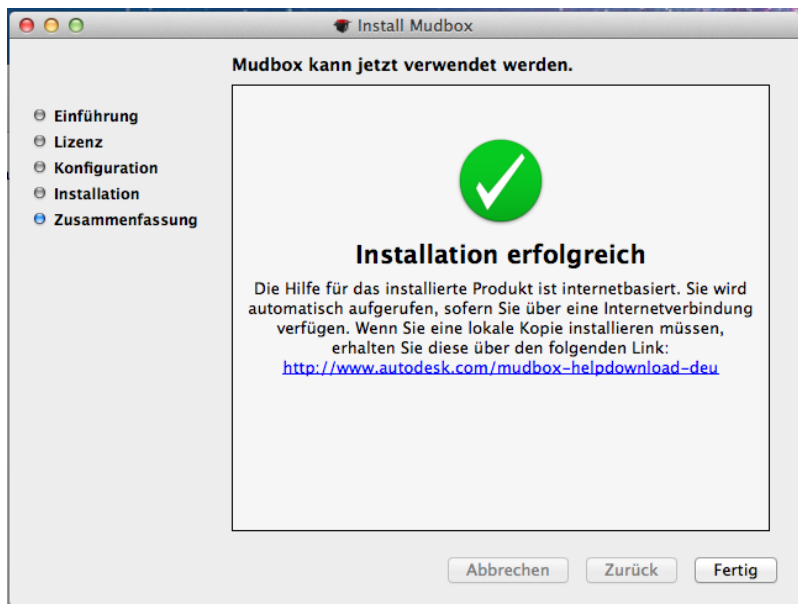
Install Mudbox

Mudbox kann jetzt verwendet werden.

Einführung
Lizenz
Konfiguration
Installation
Zusammenfassung

Installation erfolgreich

Die Hilfe für das installierte Produkt ist internetbasiert. Sie wird automatisch aufgerufen, sofern Sie über eine Internetverbindung verfügen. Wenn Sie eine lokale Kopie installieren müssen, erhalten Sie diese über den folgenden Link:
http://www.autodesk.com/mudbox-helpdownload-deu

Abbrechen
Zurück
Fertig